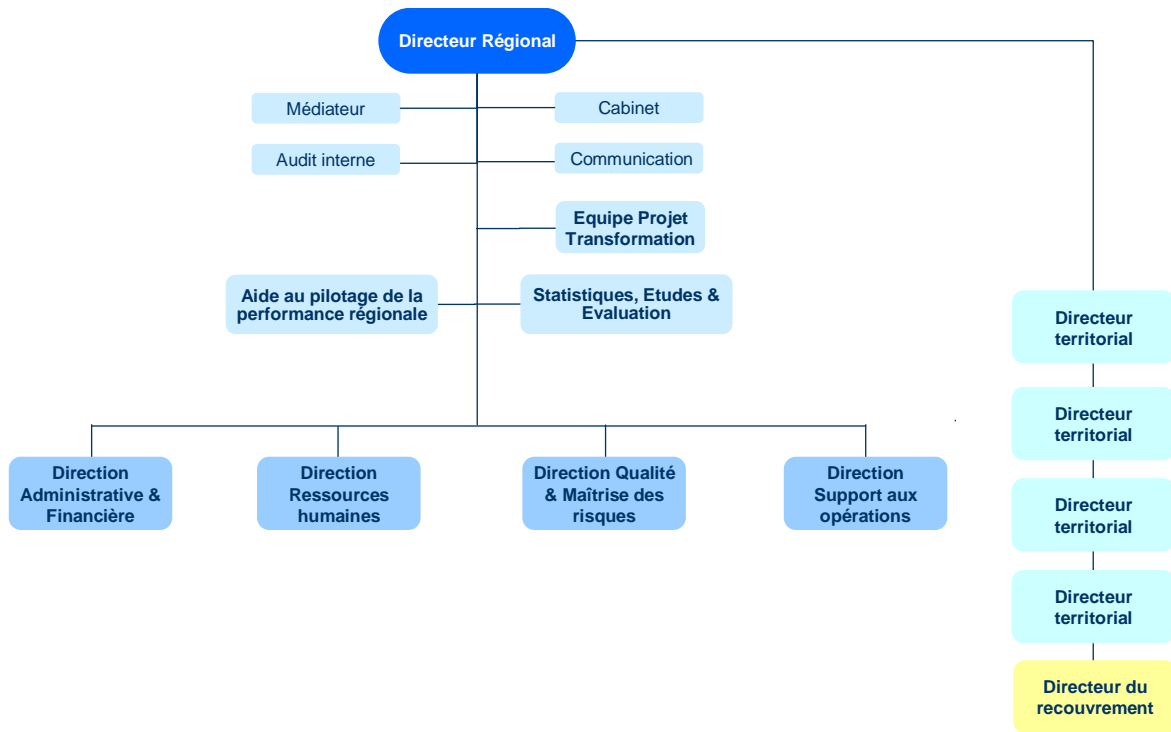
Directeur Régional

Médiateur

Cabinet

Audit interne

Communication

Equipe Projet Transformation

Aide au pilotage de la performance régionale

Statistiques, Etudes & Evaluation

Direction Administrative & Financière

Direction Ressources humaines

Direction Qualité & Maîtrise des risques

Direction Support aux opérations

Directeur territorial

Directeur territorial

Directeur territorial

Directeur territorial

Directeur du recouvrement